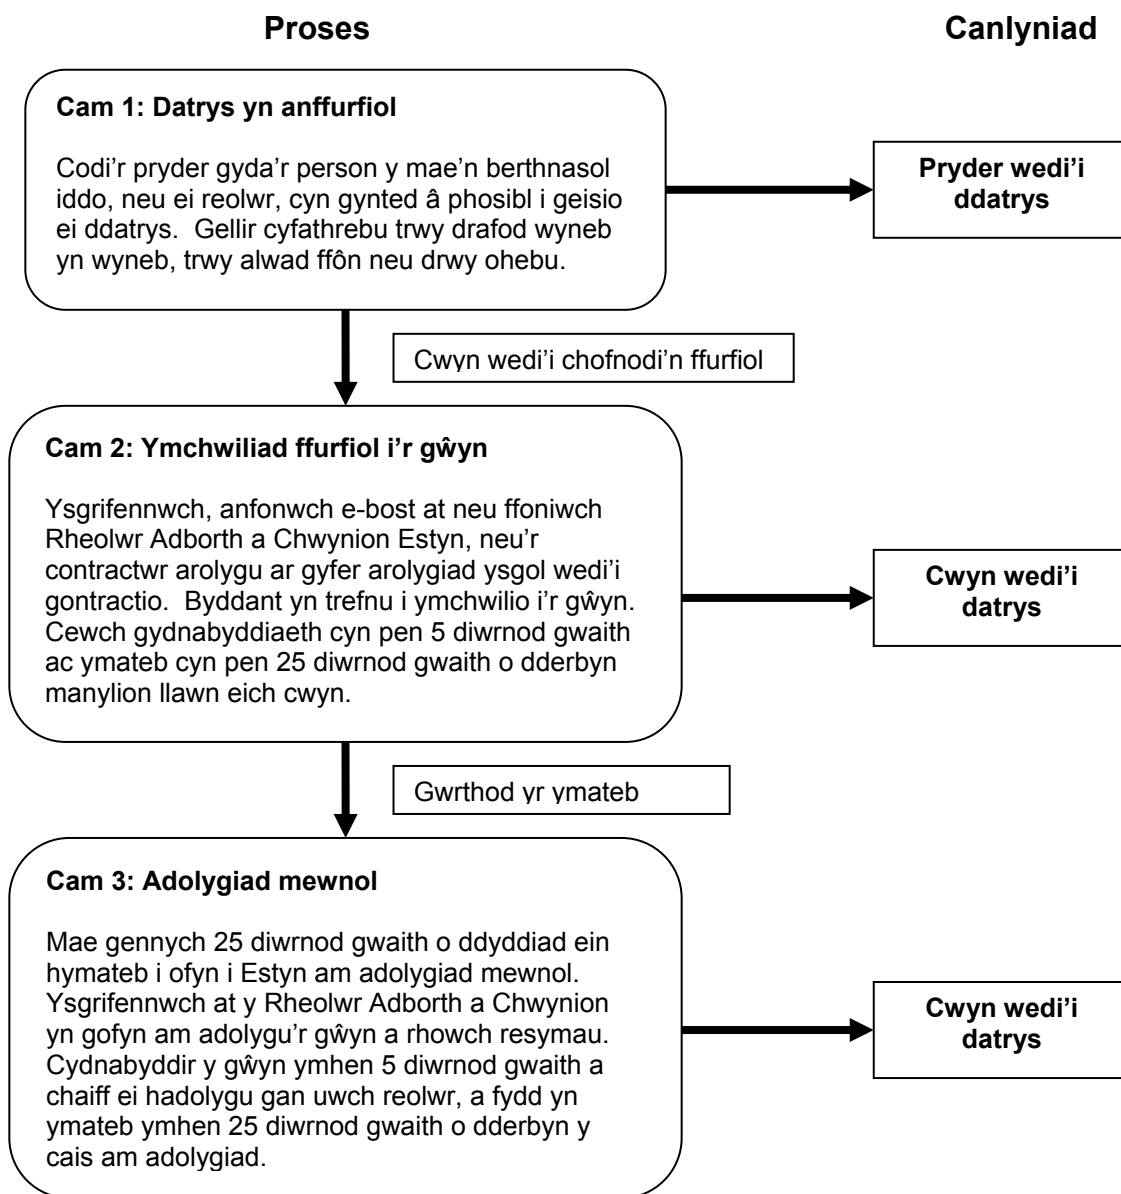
**Proses**

**Canlyniad**

**Cam 1: Datrys yn anffurfiol**

Codi'r pryder gyda'r person y mae'n berthnasol iddo, neu ei reolwr, cyn gynted â phosibl i geisio ei ddatrys. Gellir cyfathrebu trwy drafod wyneb yn wyneb, trwy alwad ffôn neu drwy ohebu.

**Pryder wedi'i ddatrys**

Cwyn wedi'i chofnodi'n ffurfiol

**Cam 2: Ymchwiliad ffurfiol i'r gŵyn**

Ysgrifennwch, anfonwch e-bost at neu ffoniwch Rheolwr Adborth a Chwynion Estyn, neu'r contractwr arolygu ar gyfer arolygiad ysgol wedi'i gontractio. Byddant yn trefnu i ymchwilio i'r gŵyn. Cewch gydnabyddiaeth cyn pen 5 diwrnod gwaith ac ymateb cyn pen 25 diwrnod gwaith o dderbyn manylion llawn eich cwyn.

**Cwyn wedi'i datrys**

Gwrthod yr ymateb

**Cam 3: Adolygiad mewnol**

Mae gennych 25 diwrnod gwaith o ddyddiad ein hymateb i ofyn i Estyn am adolygiad mewnol. Ysgrifennwch at y Rheolwr Adborth a Chwynion yn gofyn am adolygu'r gŵyn a rhowch resymau. Cydnabyddir y gŵyn ymhen 5 diwrnod gwaith a chaiff ei hadolygu gan uwch reolwr, a fydd yn ymateb ymhen 25 diwrnod gwaith o dderbyn y cais am adolygiad.

**Cwyn wedi'i datrys**